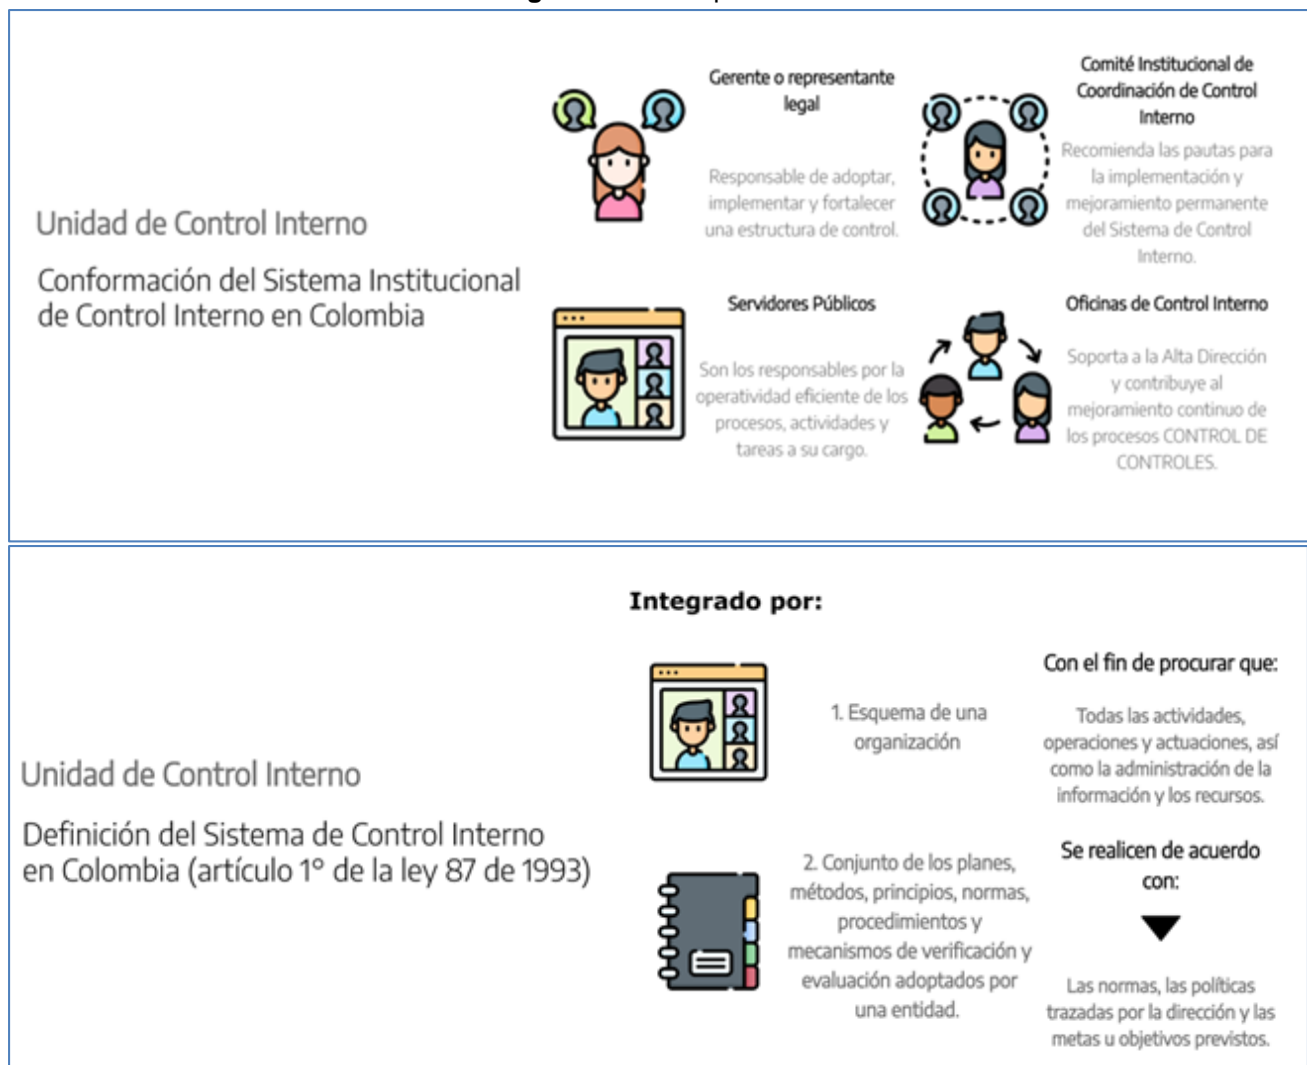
Unidad de Control Interno

Conformación del Sistema Institucional de Control Interno en Colombia

Gerente o representante legal

Responsable de adoptar, implementar y fortalecer una estructura de control.

Comité Institucional de Coordinación de Control Interno

Recomienda las pautas para la implementación y mejoramiento permanente del Sistema de Control Interno.

Servidores Públicos

Son los responsables por la operatividad eficiente de los procesos, actividades y tareas a su cargo.

Oficinas de Control Interno

Soporta a la Alta Dirección y contribuye al mejoramiento continuo de los procesos CONTROL DE CONTROLES.

Unidad de Control Interno

Definición del Sistema de Control Interno en Colombia (artículo 1° de la ley 87 de 1993)

Integrado por:

1. Esquema de una organización

2. Conjunto de los planes, métodos, principios, normas, procedimientos y mecanismos de verificación y evaluación adoptados por una entidad.

Con el fin de procurar que:

Todas las actividades, operaciones y actuaciones, así como la administración de la información y los recursos.

Se realicen de acuerdo con:

Las normas, las políticas trazadas por la dirección y las metas u objetivos previstos.